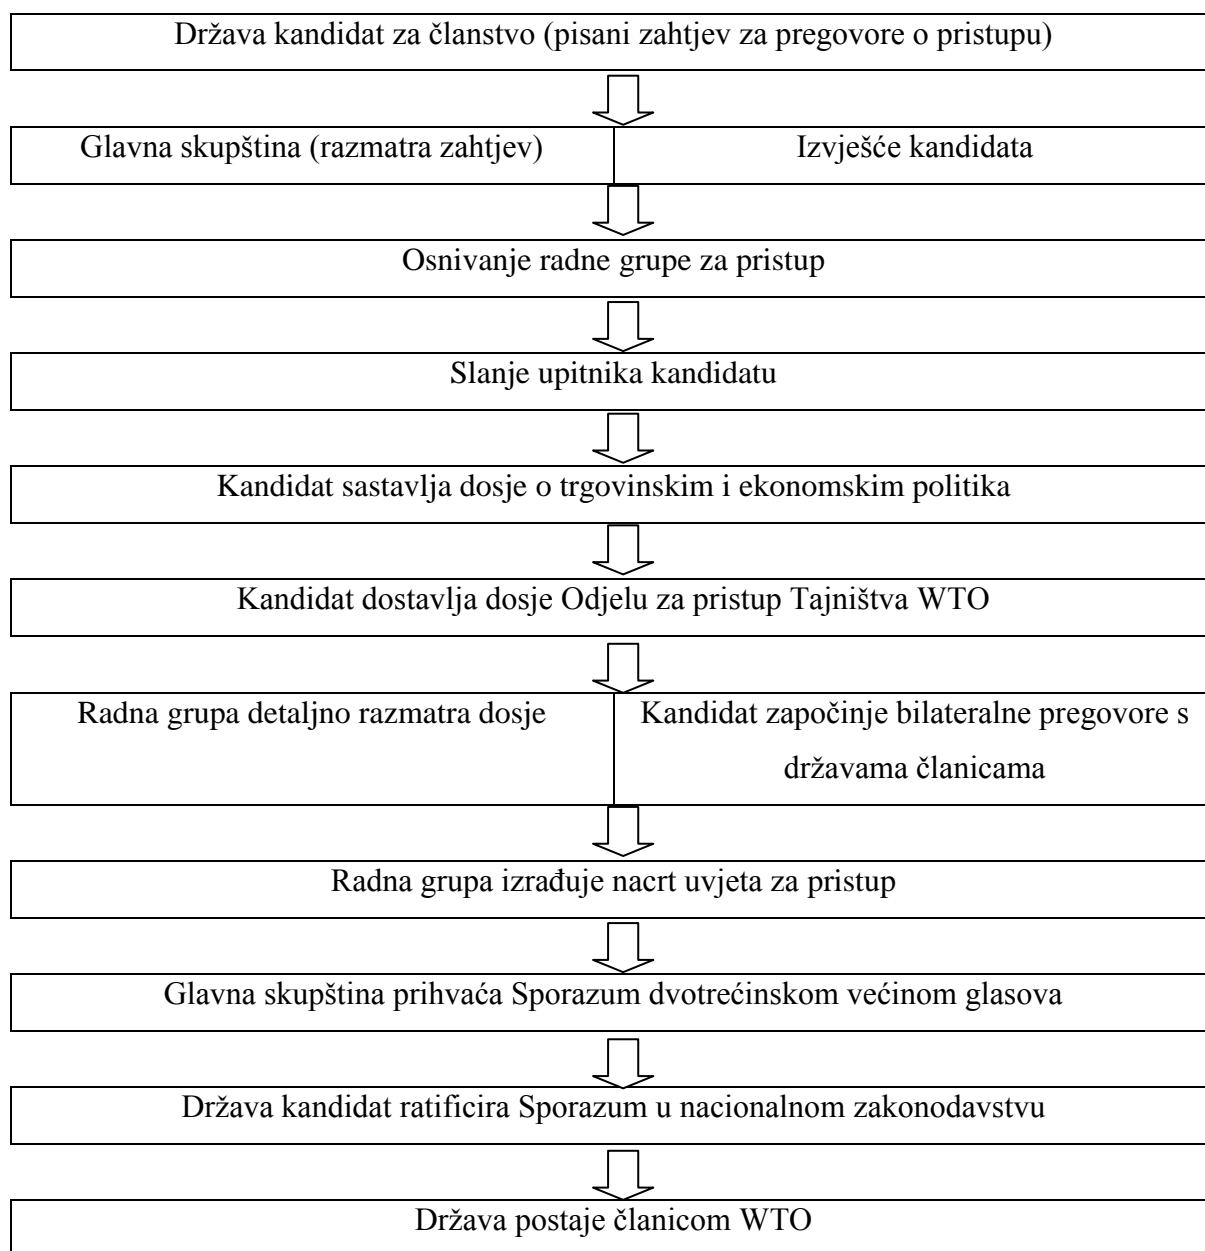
Država kandidat za članstvo (pisani zahtjev za pregovore o pristupu)

Glavna skupština (razmatra zahtjev)

Izvješće kandidata

Osnivanje radne grupe za pristup

Slanje upitnika kandidatu

Kandidat sastavlja dosje o trgovinskim i ekonomskim politika

Kandidat dostavlja dosje Odjelu za pristup Tajništva WTO

Radna grupa detaljno razmatra dosje

Kandidat započinje bilateralne pregovore s državama članicama

Radna grupa izrađuje nacrt uvjeta za pristup

Glavna skupština prihvaća Sporazum dvotrećinskom većinom glasova

Država kandidat ratificira Sporazum u nacionalnom zakonodavstvu

Država postaje članicom WTO